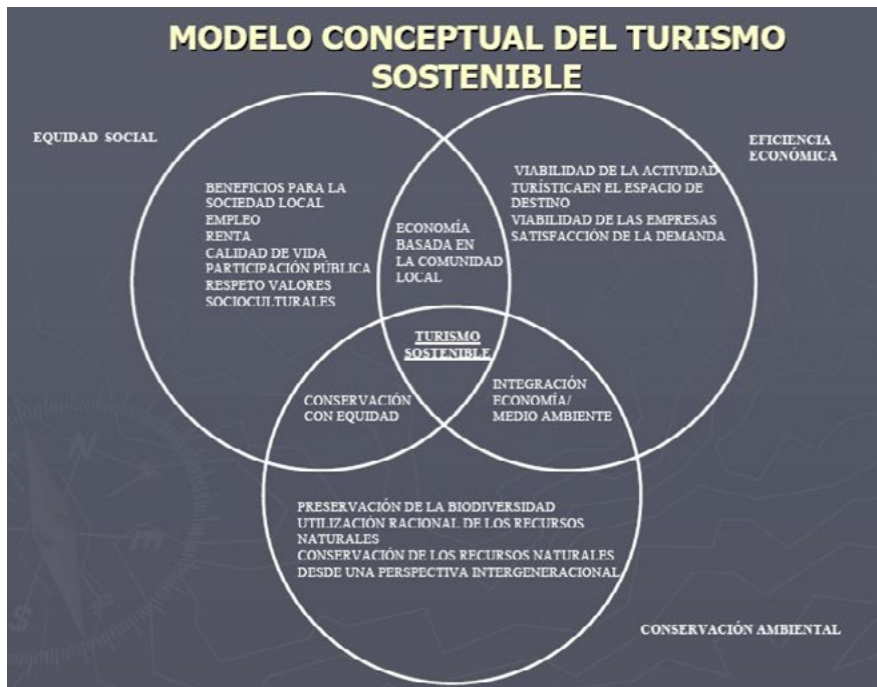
MODELO CONCEPTUAL DEL TURISMO SOSTENIBLE

EQUIDAD SOCIAL

EFICIENCIA ECONÓMICA

BENEFICIOS PARA LA SOCIEDAD LOCAL
EMPLEO
RENTA
CALIDAD DE VIDA
PARTICIPACIÓN PÚBLICA
RESPETO VALORES SOCIOCULTURALES

ECONOMÍA BASADA EN LA COMUNIDAD LOCAL

VIABILIDAD DE LA ACTIVIDAD TURÍSTICAEN EL ESPACIO DE DESTINO
VIABILIDAD DE LAS EMPRESAS
SATISFACCIÓN DE LA DEMANDA

TURISMO SOSTENIBLE

CONSERVACIÓN CON EQUIDAD

INTEGRACIÓN ECONOMÍA/ MEDIO AMBIENTE

PRESERVACIÓN DE LA BIODIVERSIDAD
UTILIZACIÓN RACIONAL DE LOS RECURSOS NATURALES
CONSERVACIÓN DE LOS RECURSOS NATURALES DESDE UNA PERSPECTIVA INTERGENERACIONAL

CONSERVACIÓN AMBIENTAL